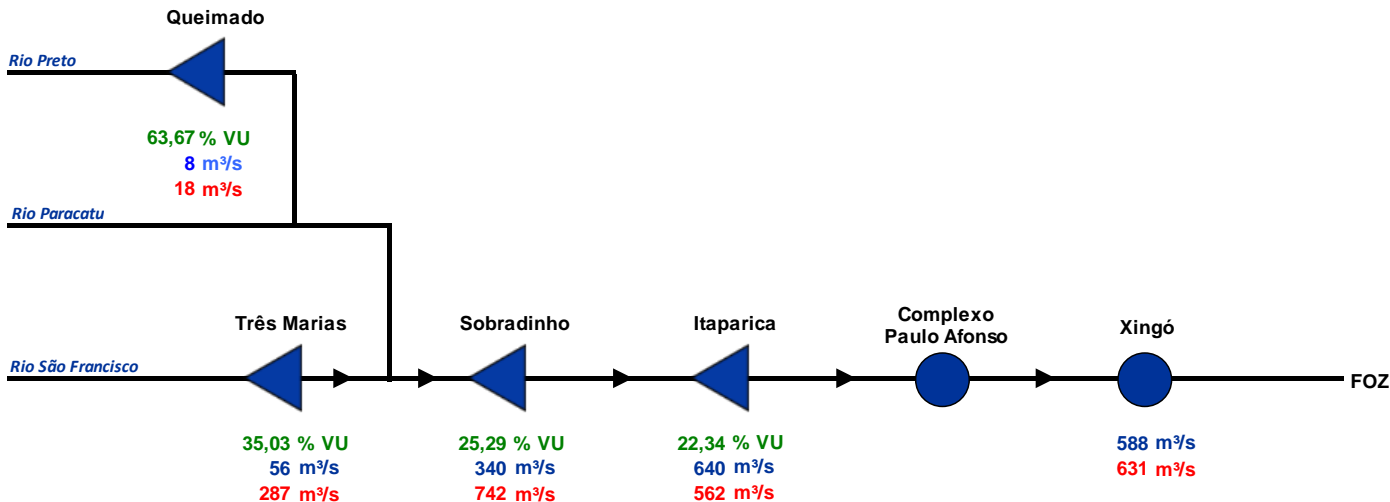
Queimado

Rio Preto

63,67 % VU
8 m³/s
18 m³/s

Rio Paracatu

Três Marias

Sobradinho

Itaparica

Complexo Paulo Afonso

Xingó

Rio São Francisco

FOZ

35,03 % VU
56 m³/s
287 m³/s

25,29 % VU
340 m³/s
742 m³/s

22,34 % VU
640 m³/s
562 m³/s

588 m³/s
631 m³/s